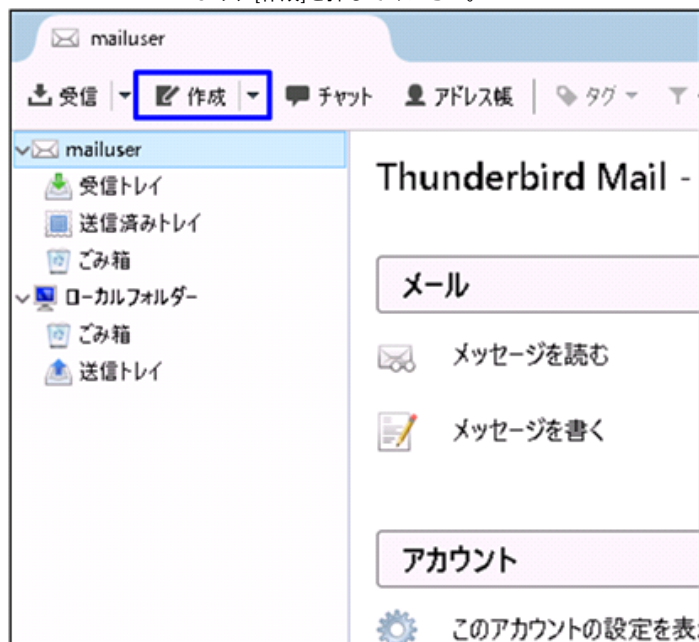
mailuser

受信 作成 チャット アドレス帳 タグ

mailuser
受信トレイ
送信済みトレイ
ごみ箱
ローカルフォルダー
ごみ箱
送信トレイ

Thunderbird Mail -

メール

メッセージを読む

メッセージを書く

アカウント

このアカウントの設定を表